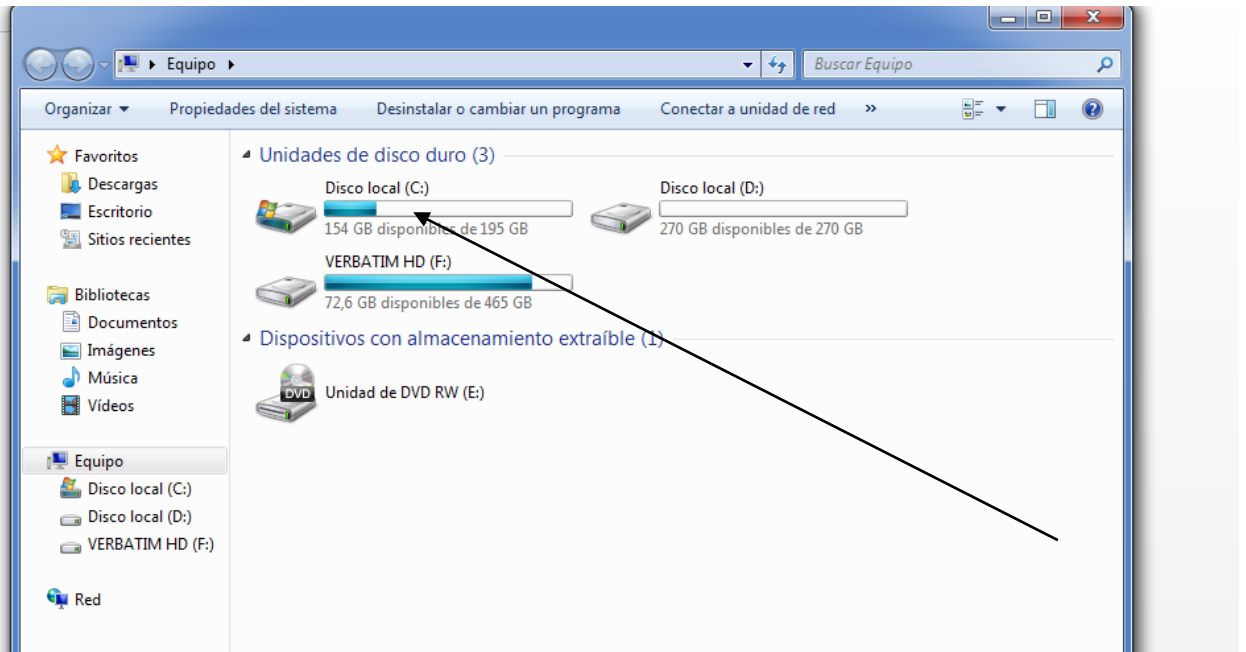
Equipo

Buscar Equipo

Organizar ▾ Propiedades del sistema Desinstalar o cambiar un programa Conectar a unidad de red »

Favoritos
Descargas
Escritorio
Sitios recientes

Bibliotecas
Documentos
Imágenes
Música
Vídeos

Equipo
Disco local (C:)
Disco local (D:)
VERBATIM HD (F:)

Red

Unidades de disco duro (3)

Disco local (C:)
154 GB disponibles de 195 GB

Disco local (D:)
270 GB disponibles de 270 GB

VERBATIM HD (F:)
72,6 GB disponibles de 465 GB

Dispositivos con almacenamiento extraíble (1)

DVD
Unidad de DVD RW (E:)